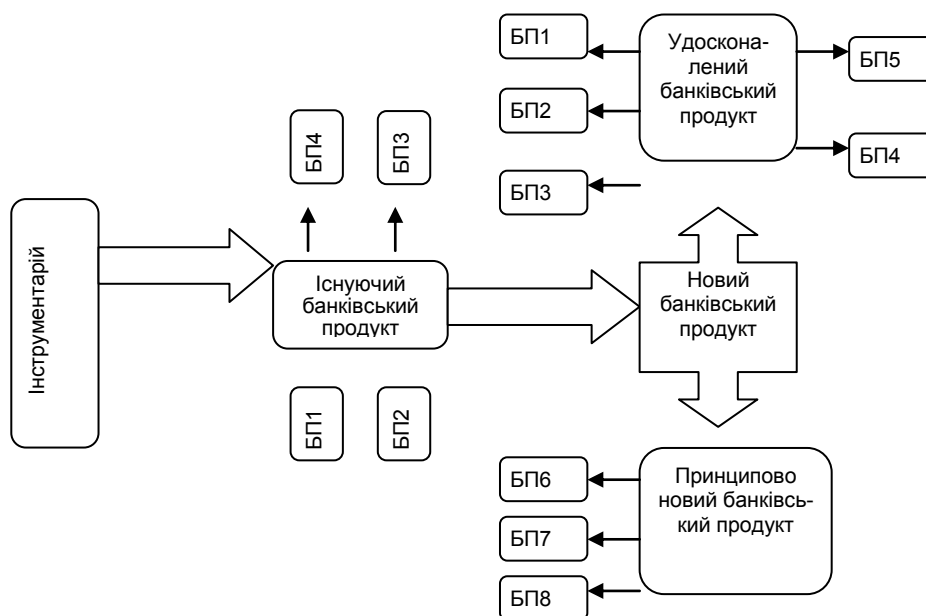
БП1

Удосконалений банківський продукт

БП5

БП2

БП4

БП3

БП4

БП3

Інструментарій

Існуючий банківський продукт

Новий банківський продукт

БП1

БП2

БП6

Принципово новий банківський продукт

БП7

БП8